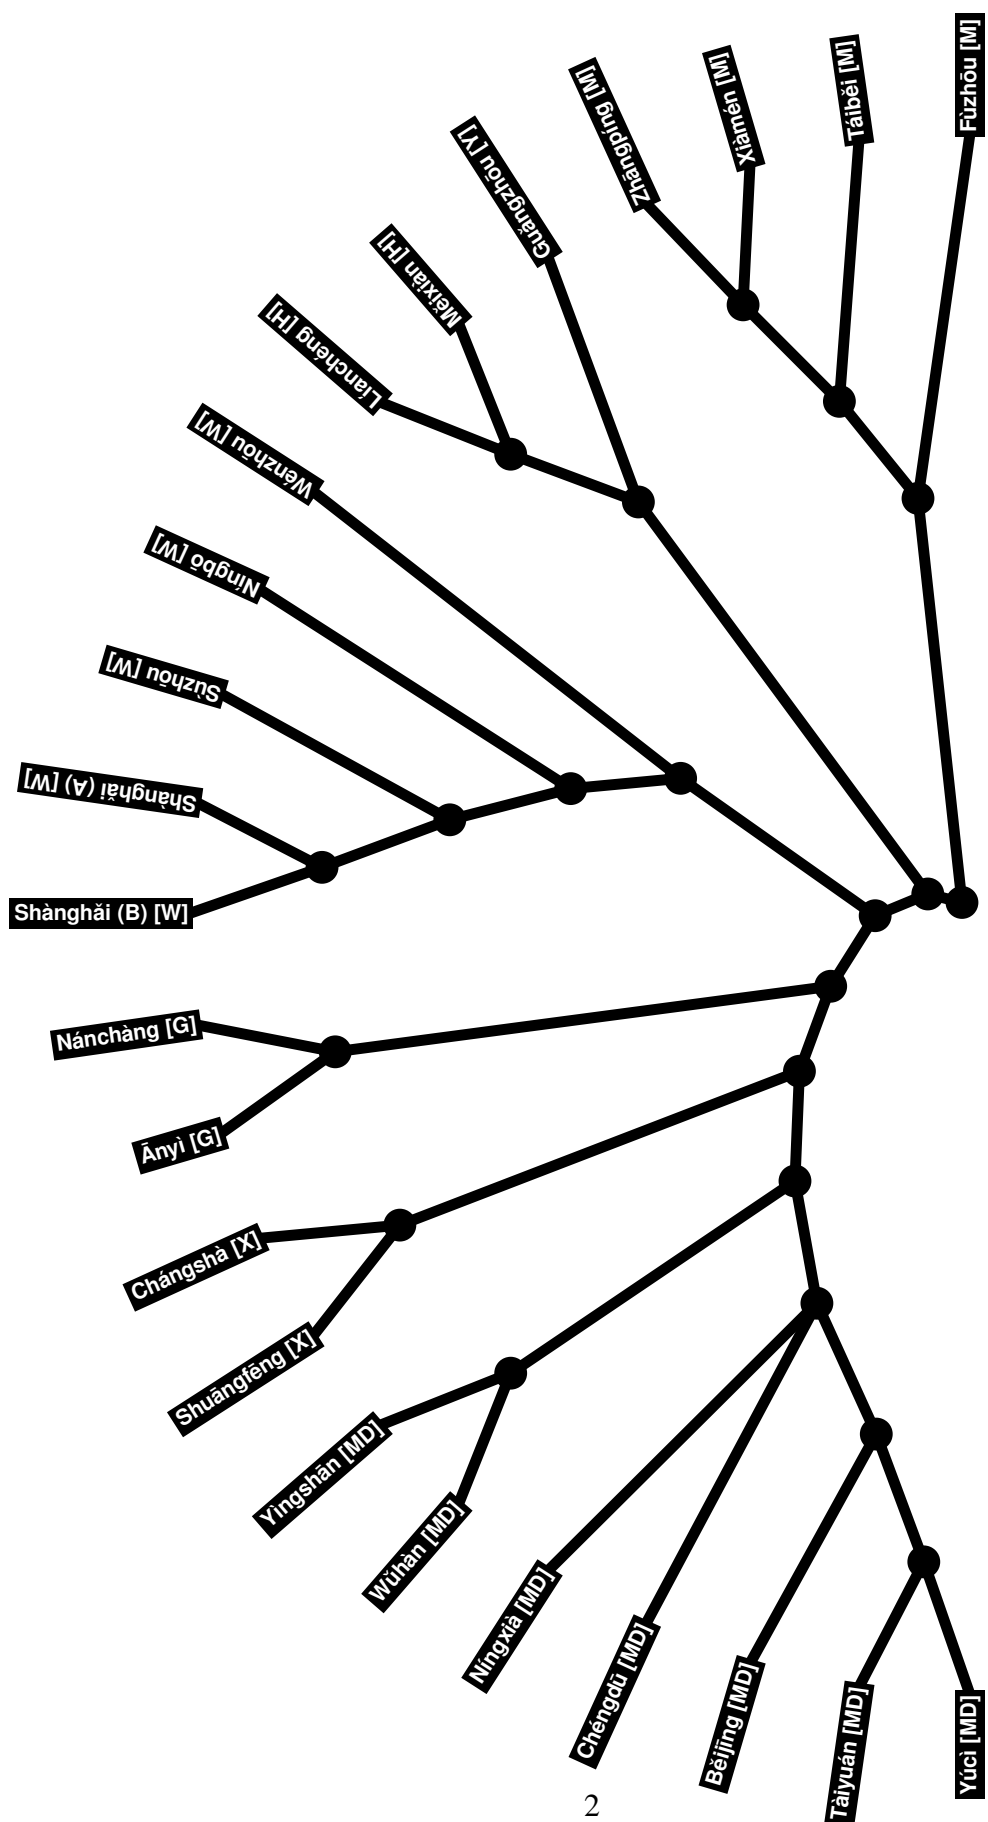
Fúzhōu [M]
Táiběi [M]
Xiàmén [M]
Zhāngpíng [M]
Guǎngzhōu [Y]
Méixiàn [H]
Liánchéng [H]
Wēnzhōu [W]
Níngbō [W]
Sūzhōu [W]
Shànghǎi (A) [W]
Shànghǎi (B) [W]
Nánchàng [G]
Ānyì [G]
Chángshā [X]
Shuāngfēng [X]
Yīngshān [MD]
Wǔhàn [MD]
Níngxià [MD]
Chéngdū [MD]
Běijīng [MD]
Tàiyuán [MD]
Yúcì [MD]
2